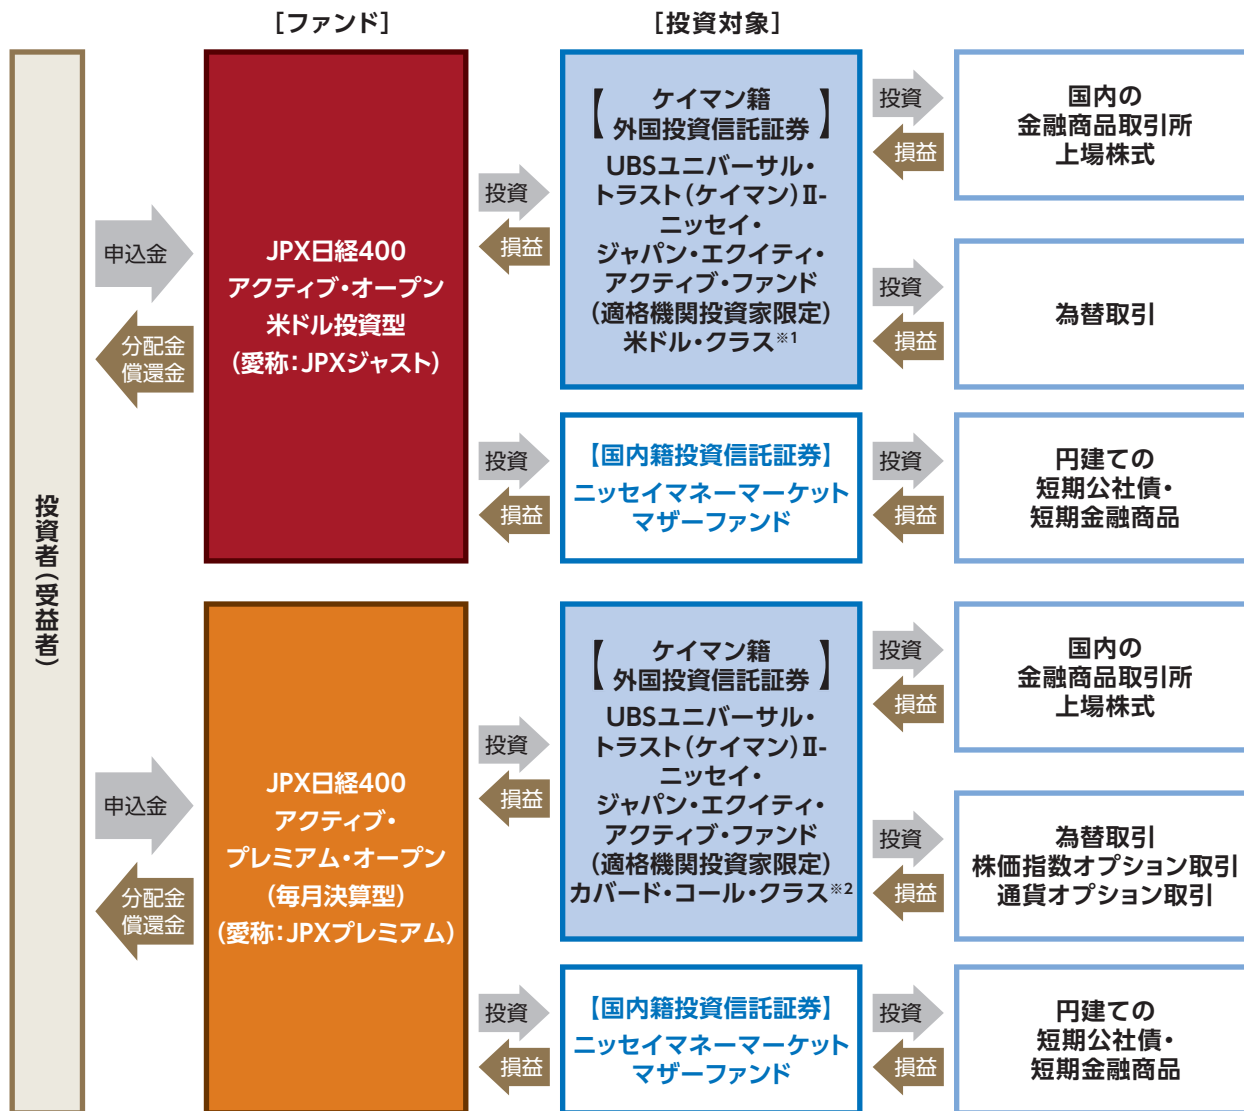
［ファンド］

［投資対象］

投資者（受益者）

申込金

分配金 償還金

JPX日経400 アクティブ・オープン 米ドル投資型 （愛称：JPXジャスト）

投資

損益

【ケイマン籍 外国投資信託証券】 UBSユニバーサル・トラスト（ケイマン）II-ニッセイ・ジャパン・エクイティ・アクティブ・ファンド （適格機関投資家限定） 米ドル・クラス※1

投資

損益

国内の 金融商品取引所 上場株式

投資

損益

為替取引

投資

損益

【国内籍投資信託証券】 ニッセイマネーマーケット マザーファンド

投資

損益

円建ての 短期公社債・ 短期金融商品

申込金

分配金 償還金

JPX日経400 アクティブ・ プレミアム・オープン （毎月決算型） （愛称：JPXプレミアム）

投資

損益

【ケイマン籍 外国投資信託証券】 UBSユニバーサル・トラスト（ケイマン）II-ニッセイ・ジャパン・エクイティ・アクティブ・ファンド （適格機関投資家限定） カバード・コール・クラス※2

投資

損益

国内の 金融商品取引所 上場株式

投資

損益

為替取引 株価指数オプション取引 通貨オプション取引

投資

損益

【国内籍投資信託証券】 ニッセイマネーマーケット マザーファンド

投資

損益

円建ての 短期公社債・ 短期金融商品